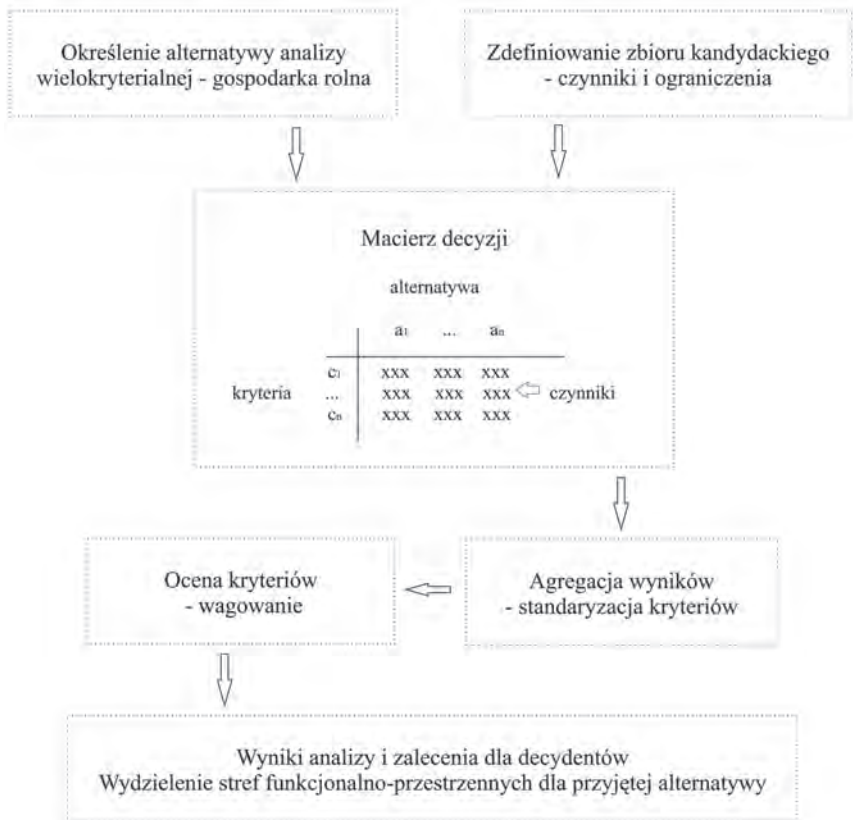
Określenie alternatywy analizy wielokryterialnej - gospodarka rolna

Zdefiniowanie zbioru kandydackiego - czynniki i ograniczenia

Macierz decyzji

alternatywa

| | | $a_1$ | ... | $a_n$ |
|---|---|---|---|---|
| kryteria | $c_1$ | xxx | xxx | xxx |
| | ... | xxx | xxx | xxx |
| | $c_n$ | xxx | xxx | xxx |

czynniki

Agregacja wyników - standaryzacja kryteriów

Ocena kryteriów - wagowanie

Wyniki analizy i zalecenia dla decydentów
Wydzielenie stref funkcjonalno-przestrzennych dla przyjętej alternatywy